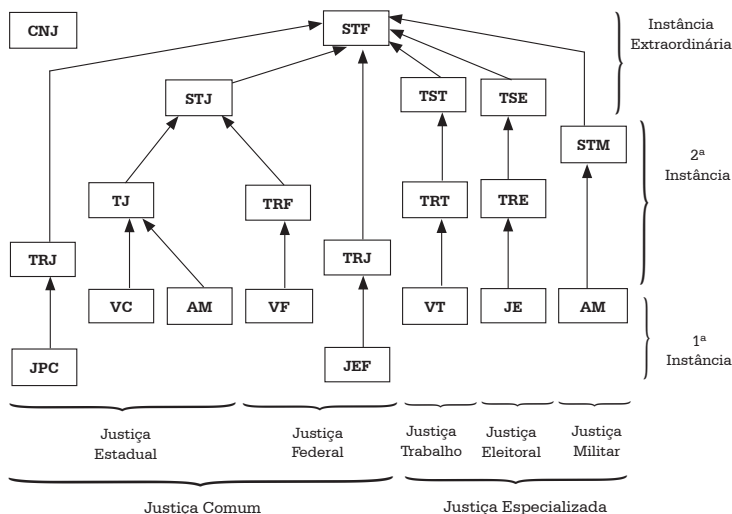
CNJ

STF

Instância Extraordinária

STJ

TST

TSE

STM

2ª Instância

TJ

TRF

TRT

TRE

TRJ

TRJ

VC

AM

VF

VT

JE

AM

1ª Instância

JPC

JEF

Justiça Estadual

Justiça Federal

Justiça Trabalho

Justiça Eleitoral

Justiça Militar

Justiça Comum

Justiça Especializada